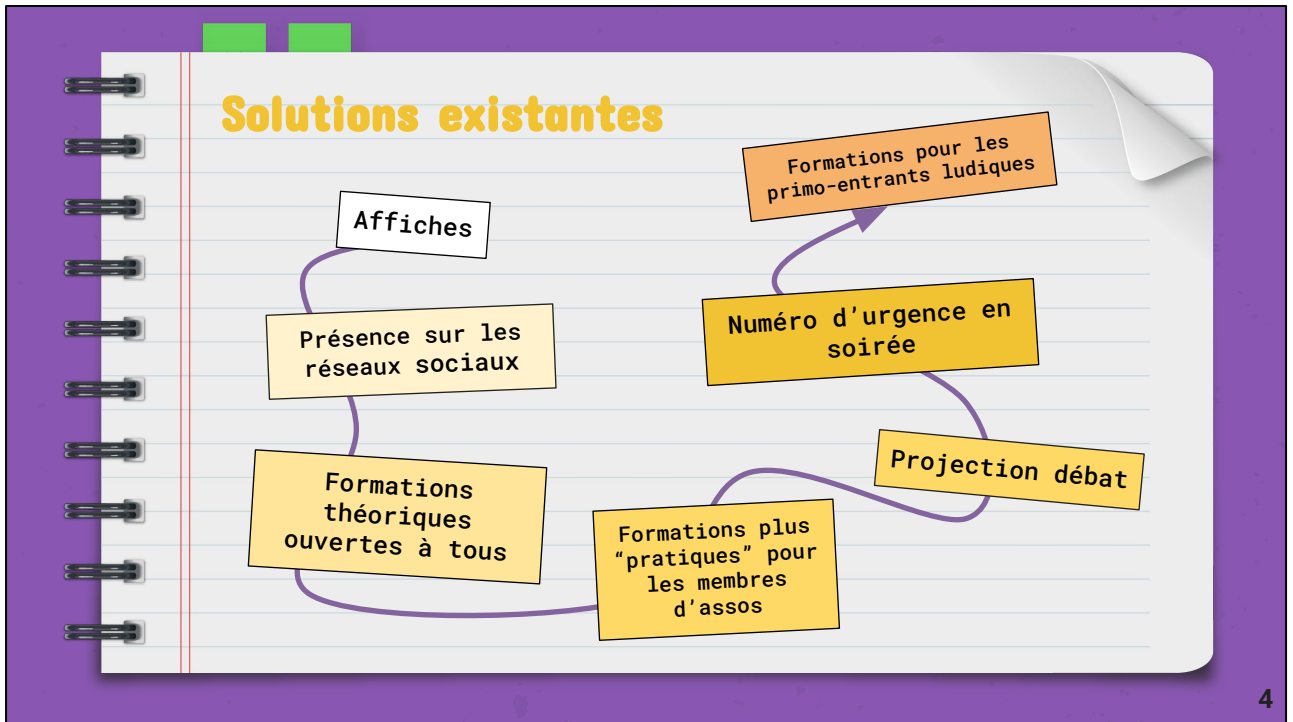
Solutions existantes

Affiches

Présence sur les réseaux sociaux

Formations théoriques ouvertes à tous

Formations plus “pratiques” pour les membres d'assos

Projection débat

Numéro d'urgence en soirée

Formations pour les primo-entrants ludiques

4